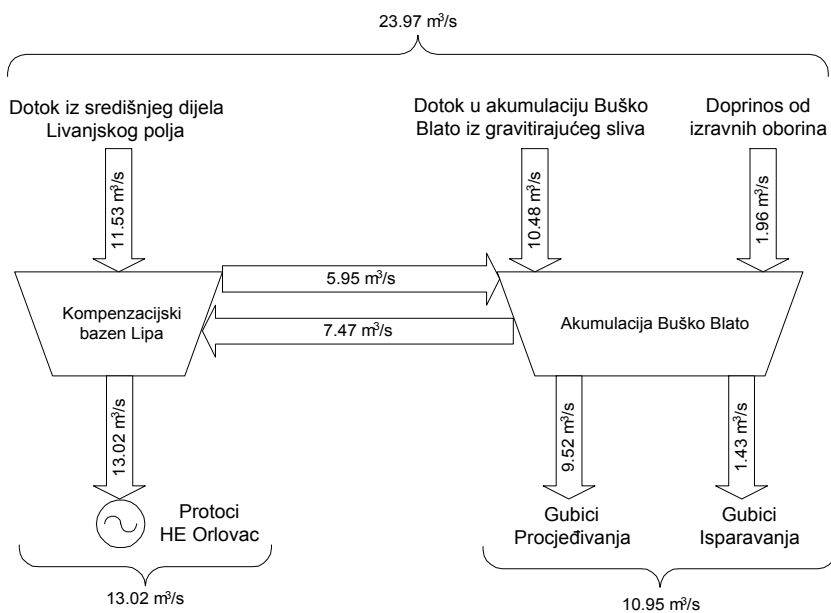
23.97 m$^3$/s

Dotok iz središnjeg dijela Livanjskog polja

Dotok u akumulaciju Buško Blato iz gravitirajućeg sliva

Doprinos od izravnih oborina

11.53 m$^3$/s

10.48 m$^3$/s

1.96 m$^3$/s

5.95 m$^3$/s

Kompenzacijski bazen Lipa

7.47 m$^3$/s

Akumulacija Buško Blato

13.02 m$^3$/s

9.52 m$^3$/s

1.43 m$^3$/s

Protoci HE Orlovac

Gubici Procjeđivanja

Gubici Isparavanja

13.02 m$^3$/s

10.95 m$^3$/s